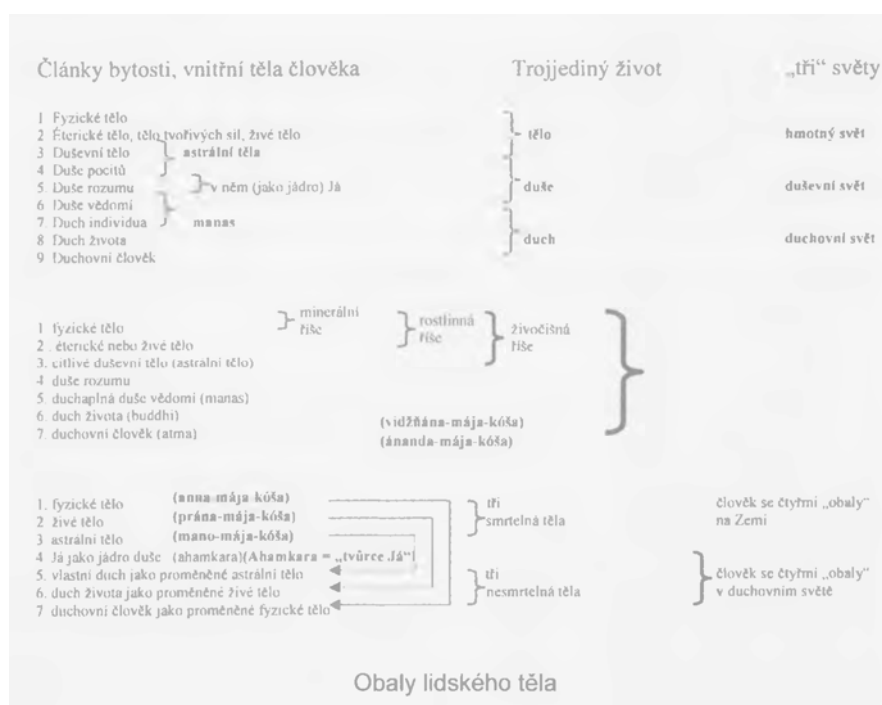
Články bytosti, vnitřní těla člověka

Trojjediný život

„tři" světy

1 Fyzické tělo
2 Éterické tělo, tělo tvořivých sil, živé tělo
3 Duševní tělo
4 Duše pocitů
5 Duše rozumu
6 Duše vědomí
7 Duch individua
8 Duch života
9 Duchovní člověk

astrální těla

v něm (jako jádro) Já

manas

tělo

duše

duch

hmotný svět

duševní svět

duchovní svět

1 fyzické tělo
2 . éterické nebo živé tělo
3. citlivé duševní tělo (astrální tělo)
4 duše rozumu
5. duchaplná duše vědomí (manas)
6. duch života (buddhi)
7. duchovní člověk (atma)

minerální říše

rostlinná říše

živočišná říše

(vidžňána-mája-kóša)
(ánanda-mája-kóša)

1. fyzické tělo
2 živé tělo
3 astrální tělo
4 Já jako jádro duše
5. vlastní duch jako proměněné astrální tělo
6. duch života jako proměněné živé tělo
7 duchovní člověk jako proměněné fyzické tělo

(anna-mája-kóša)
(prána-mája-kóša)
(mano-mája-kóša)
(ahamkara)(Ahamkara = „tvůrce Já")

tři smrtelná těla

tři nesmrtelná těla

člověk se čtyřmi „obaly" na Zemi

člověk se čtyřmi „obaly" v duchovním světě

Obaly lidského těla